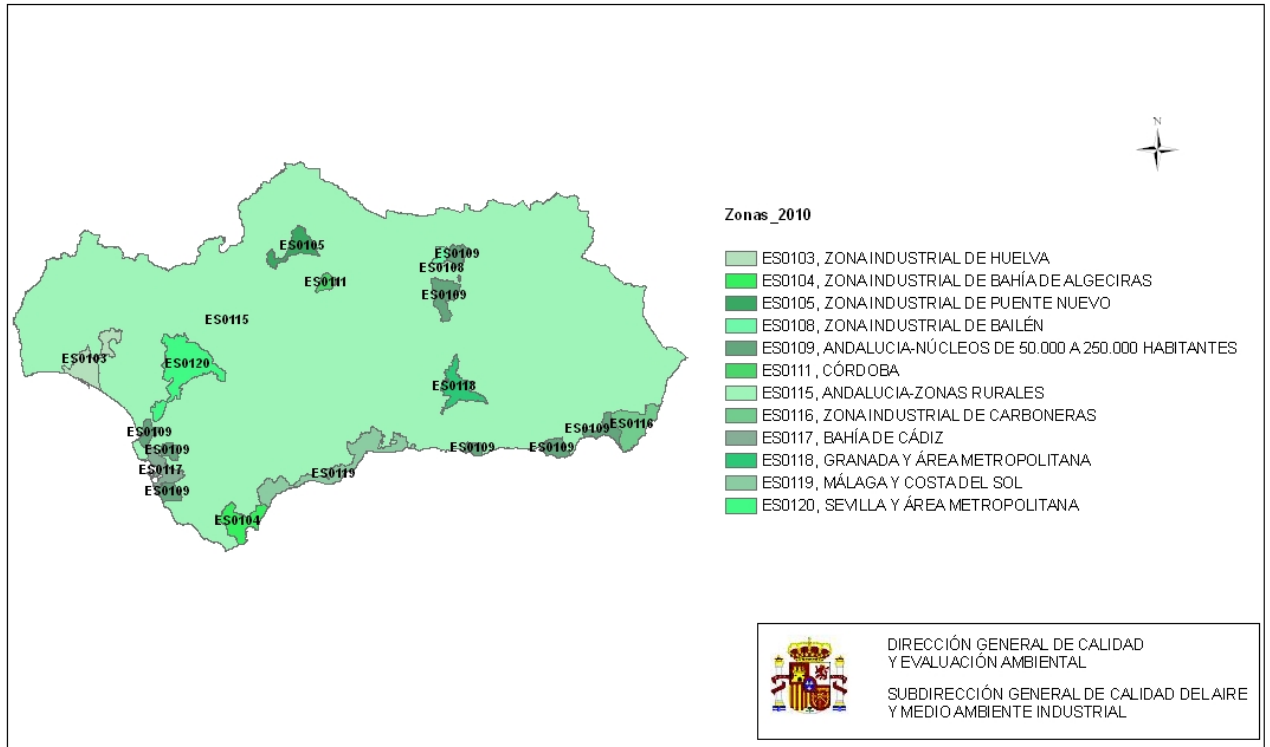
N

ES0105
ES0109
ES0108
ES0111
ES0109
ES0115
ES0103
ES0120
ES0118
ES0109
ES0116
ES0109
ES0109
ES0109
ES0109
ES0117
ES0119
ES0109
ES0104

Zonas_2010

ES0103, ZONA INDUSTRIAL DE HUELVA
ES0104, ZONA INDUSTRIAL DE BAHÍA DE ALGECIRAS
ES0105, ZONA INDUSTRIAL DE PUENTE NUEVO
ES0108, ZONA INDUSTRIAL DE BAILÉN
ES0109, ANDALUCIA-NÚCLEOS DE 50.000 A 250.000 HABITANTES
ES0111, CÓRDOBA
ES0115, ANDALUCIA-ZONAS RURALES
ES0116, ZONA INDUSTRIAL DE CARBONERAS
ES0117, BAHÍA DE CÁDIZ
ES0118, GRANADA Y ÁREA METROPOLITANA
ES0119, MÁLAGA Y COSTA DEL SOL
ES0120, SEVILLA Y ÁREA METROPOLITANA

DIRECCIÓN GENERAL DE CALIDAD Y EVALUACIÓN AMBIENTAL

SUBDIRECCIÓN GENERAL DE CALIDAD DEL AIRE Y MEDIO AMBIENTE INDUSTRIAL